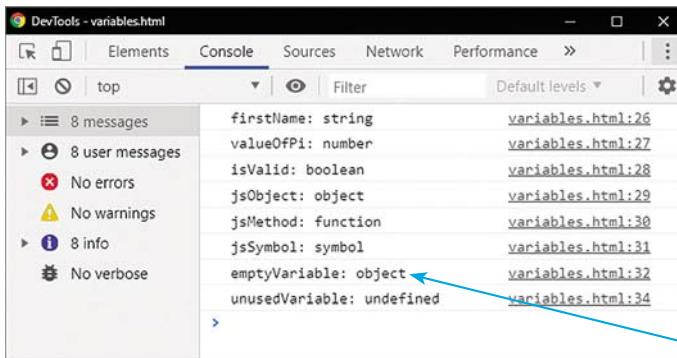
DevTools - variables.html

Elements Console Sources Network Performance »

top

Filter

Default levels ▾

8 messages

8 user messages

No errors

No warnings

8 info

No verbose

| | |
|---|---|
| firstName: string | variables.html:26 |
| valueOfPi: number | variables.html:27 |
| isValid: boolean | variables.html:28 |
| jsObject: object | variables.html:29 |
| jsMethod: function | variables.html:30 |
| jsSymbol: symbol | variables.html:31 |
| emptyVariable: object | variables.html:32 |
| unusedVariable: undefined | variables.html:34 |

›